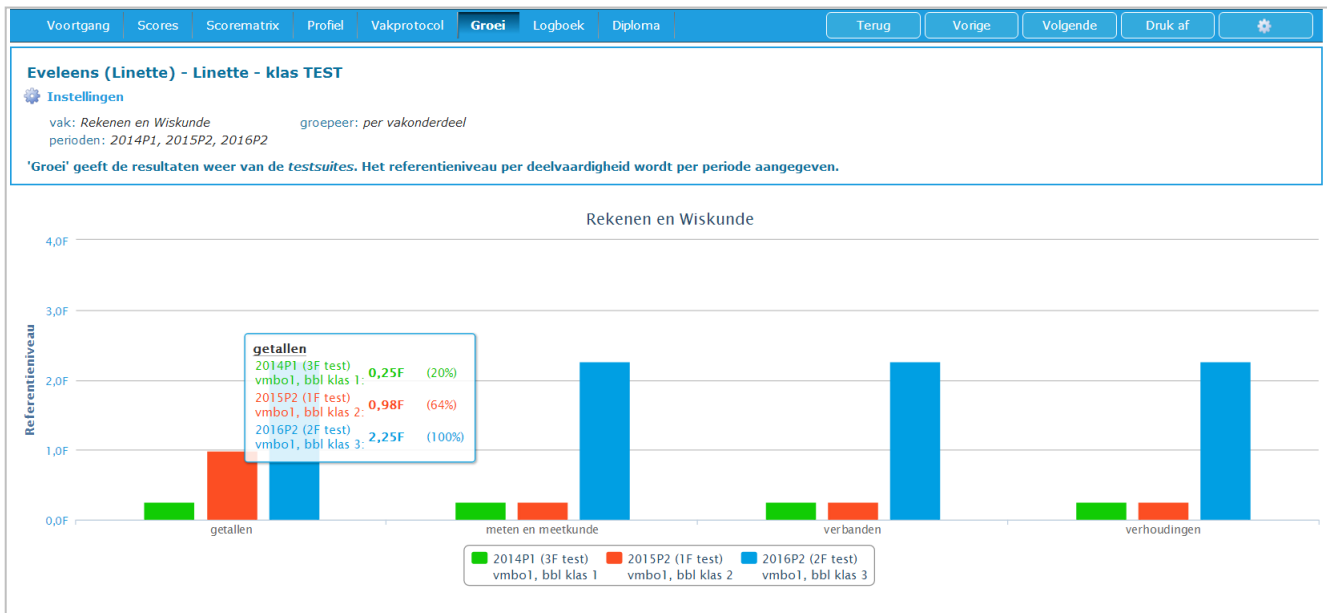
Voortgang Scores Scorematrix Profiel Vakprotocol Groei Logboek Diploma

Terug Vorige Volgende Druk af

Eveleens (Linette) - Linette - klas TEST

Instellingen

vak: Rekenen en Wiskunde
groepeer: per vakonderdeel
perioden: 2014P1, 2015P2, 2016P2

'Groei' geeft de resultaten weer van de testsuites. Het referentieniveau per deelvaardigheid wordt per periode aangegeven.

Rekenen en Wiskunde

4,0F
3,0F
2,0F
1,0F
0,0F

Referentieniveau

getallen
2014P1 (3F test) vmbo1, bbl klas 1: 0,25F (20%)
2015P2 (1F test) vmbo1, bbl klas 2: 0,98F (64%)
2016P2 (2F test) vmbo1, bbl klas 3: 2,25F (100%)

getallen
meten en meetkunde
verbanden
verhoudingen

2014P1 (3F test) vmbo1, bbl klas 1
2015P2 (1F test) vmbo1, bbl klas 2
2016P2 (2F test) vmbo1, bbl klas 3